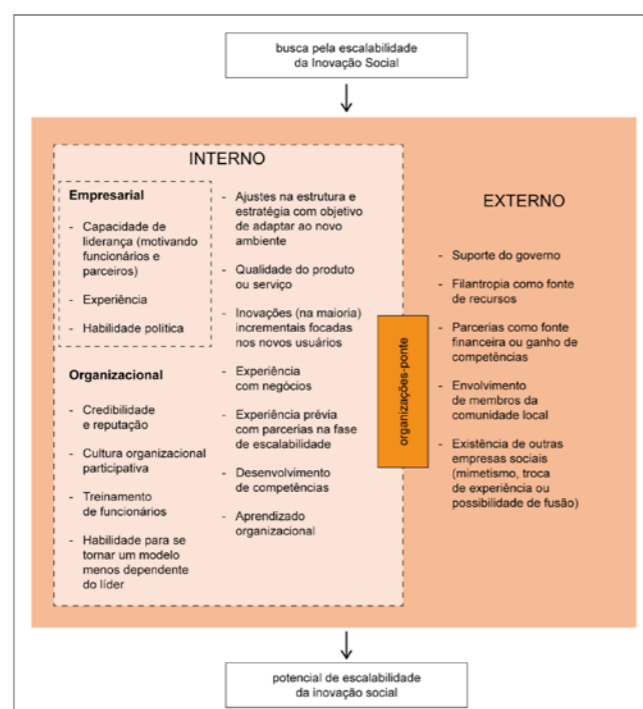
busca pela escalabilidade da Inovação Social

INTERNO

Empresarial

- Capacidade de liderança (motivando funcionários e parceiros)

- Experiência

- Habilidade política

Organizacional

- Credibilidade e reputação

- Cultura organizacional participativa

- Treinamento de funcionários

- Habilidade para se tornar um modelo menos dependente do líder

- Ajustes na estrutura e estratégia com objetivo de adaptar ao novo ambiente

- Qualidade do produto ou serviço

- Inovações (na maioria) incrementais focadas nos novos usuários

- Experiência com negócios

- Experiência prévia com parcerias na fase de escalabilidade

- Desenvolvimento de competências

- Aprendizado organizacional

organizações-ponte

EXTERNO

- Suporte do governo

- Filantropia como fonte de recursos

- Parcerias como fonte financeira ou ganho de competências

- Envolvimento de membros da comunidade local

- Existência de outras empresas sociais (mimetismo, troca de experiência ou possibilidade de fusão)

potencial de escalabilidade da inovação social